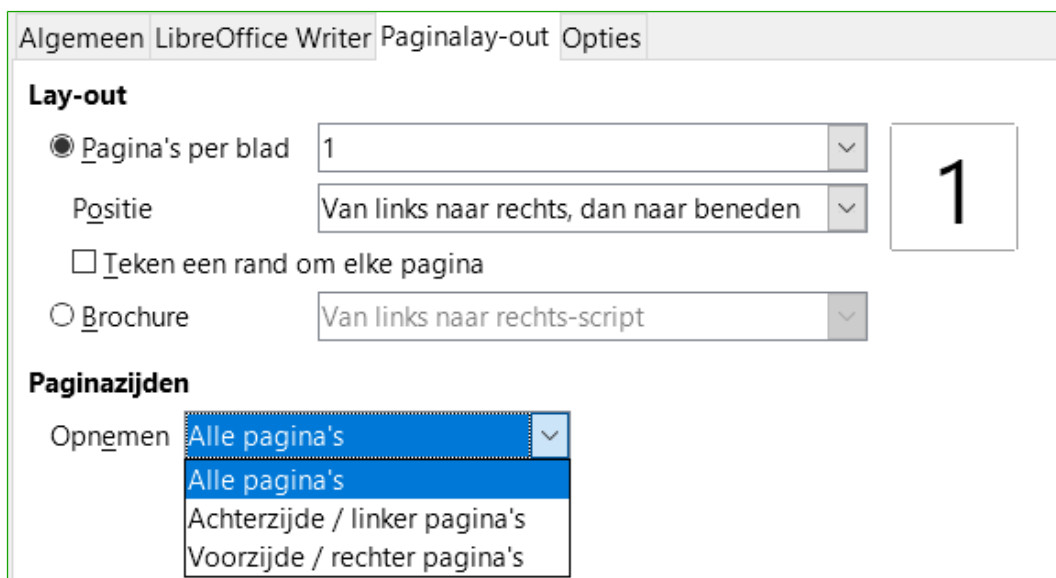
Algemeen LibreOffice Writer Paginalay-out Opties

Lay-out

Pagina's per blad 1

Positie Van links naar rechts, dan naar beneden

1

Teken een rand om elke pagina

Brochure Van links naar rechts-script

Paginazijden

Opnemen Alle pagina's

Alle pagina's

Achterzijde / linker pagina's

Voorzijde / rechter pagina's